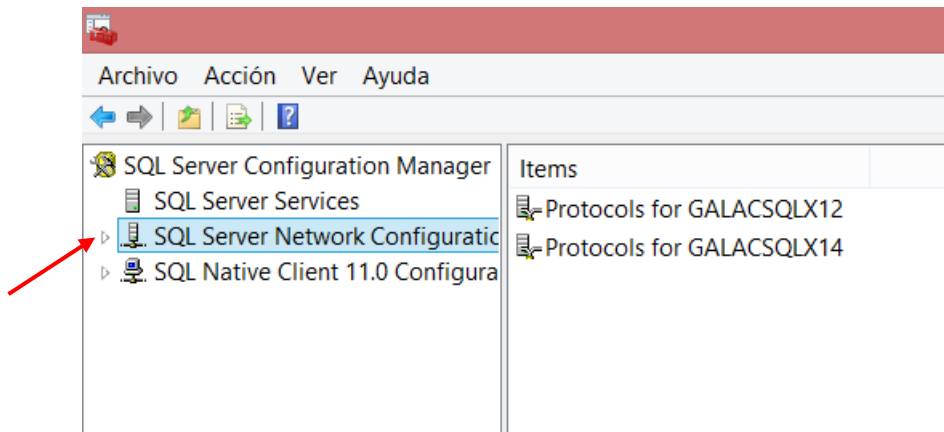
Archivo Acción Ver Ayuda

SQL Server Configuration Manager
SQL Server Services
SQL Server Network Configuratic
SQL Native Client 11.0 Configura

Items
Protocols for GALACSQLX12
Protocols for GALACSQLX14